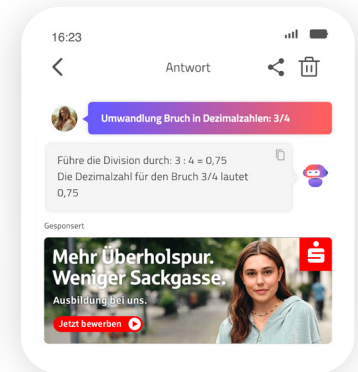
16:23

Antwort

Umwandlung Bruch in Dezimalzahlen: 3/4

Führe die Division durch: 3 : 4 = 0,75
Die Dezimalzahl für den Bruch 3/4 lautet 0,75

Gesponsert

Mehr Überholspur.
Weniger Sackgasse.
Ausbildung bei uns.

Jetzt bewerben